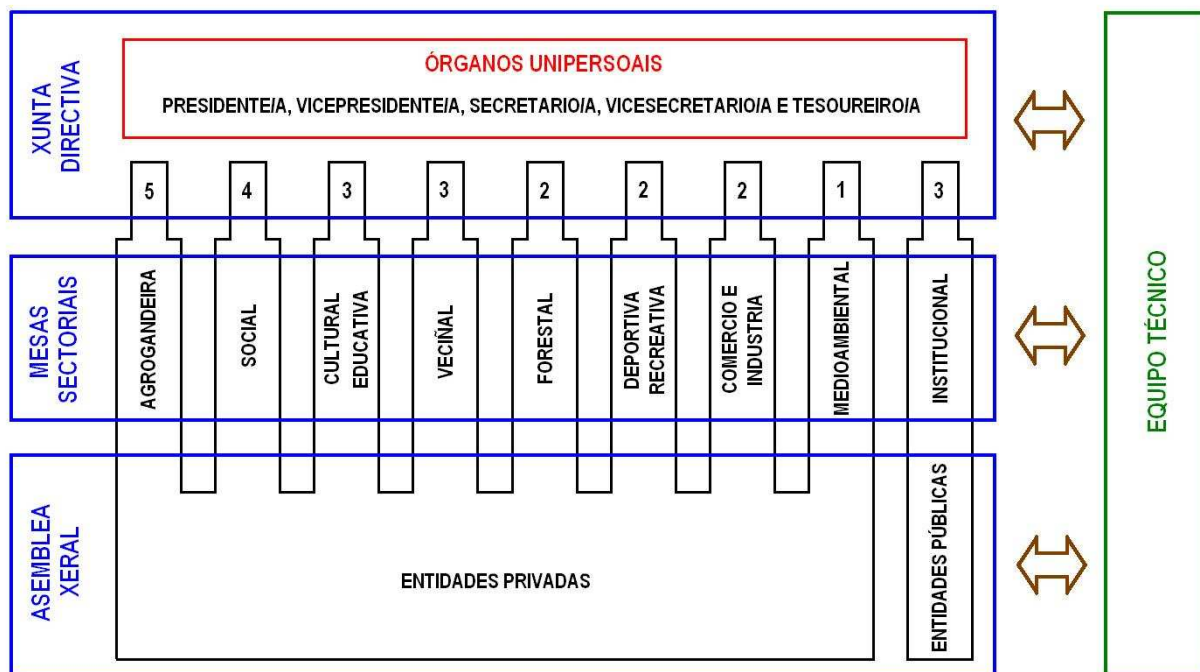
XUNTA DIRECTIVA

ÓRGANOS UNIPERSOAIS

PRESIDENTE/A, VICEPRESIDENTE/A, SECRETARIO/A, VICESECRETARIO/A E TESOUREIRO/A

5
4
3
3
2
2
2
1
3

MESAS SECTORIAIS

AGROGANDEIRA
SOCIAL
CULTURAL EDUCATIVA
VECIÑAL
FORESTAL
DEPORTIVA RECREATIVA
COMERCIO E INDUSTRIA
MEDIOAMBIENTAL
INSTITUCIONAL

ASEMBLEA XERAL

ENTIDADES PRIVADAS

ENTIDADES PÚBLICAS

EQUIPO TÉCNICO